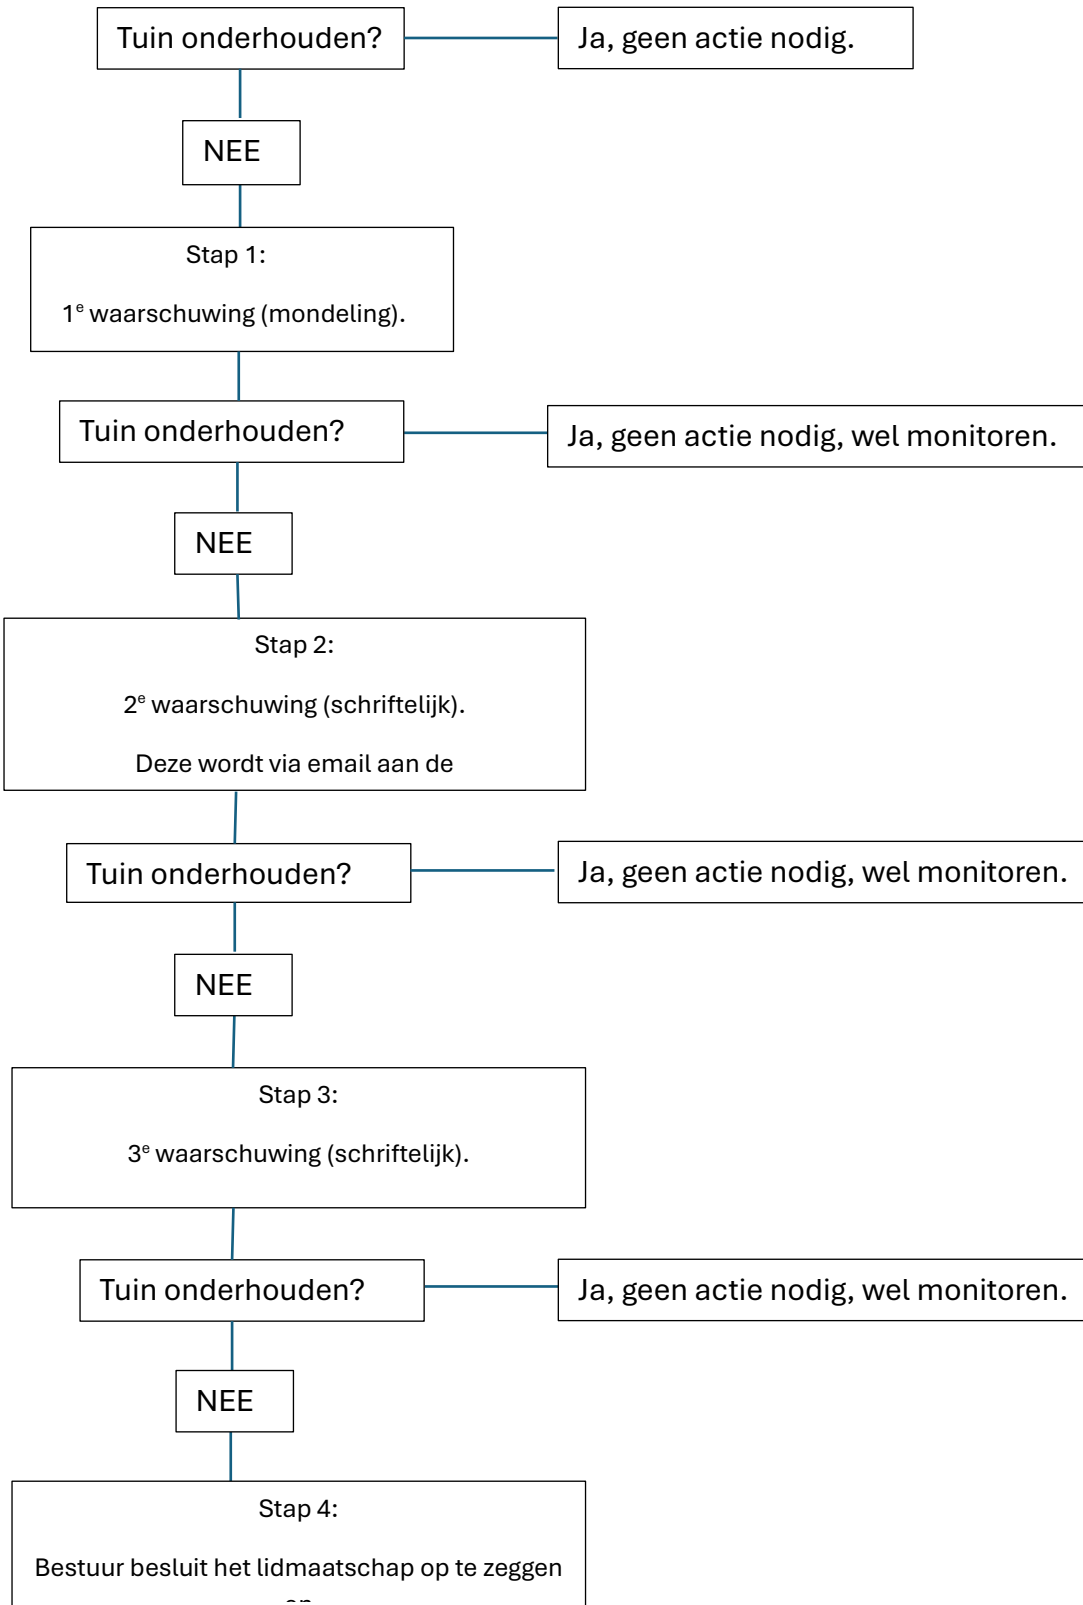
Tuin onderhouden?

Ja, geen actie nodig.

NEE

Stap 1:

1$^{e}$ waarschuwing (mondeling).

Tuin onderhouden?

Ja, geen actie nodig, wel monitoren.

NEE

Stap 2:

2$^{e}$ waarschuwing (schriftelijk).

Deze wordt via email aan de

Tuin onderhouden?

Ja, geen actie nodig, wel monitoren.

NEE

Stap 3:

3$^{e}$ waarschuwing (schriftelijk).

Tuin onderhouden?

Ja, geen actie nodig, wel monitoren.

NEE

Stap 4:

Bestuur besluit het lidmaatschap op te zeggen

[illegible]